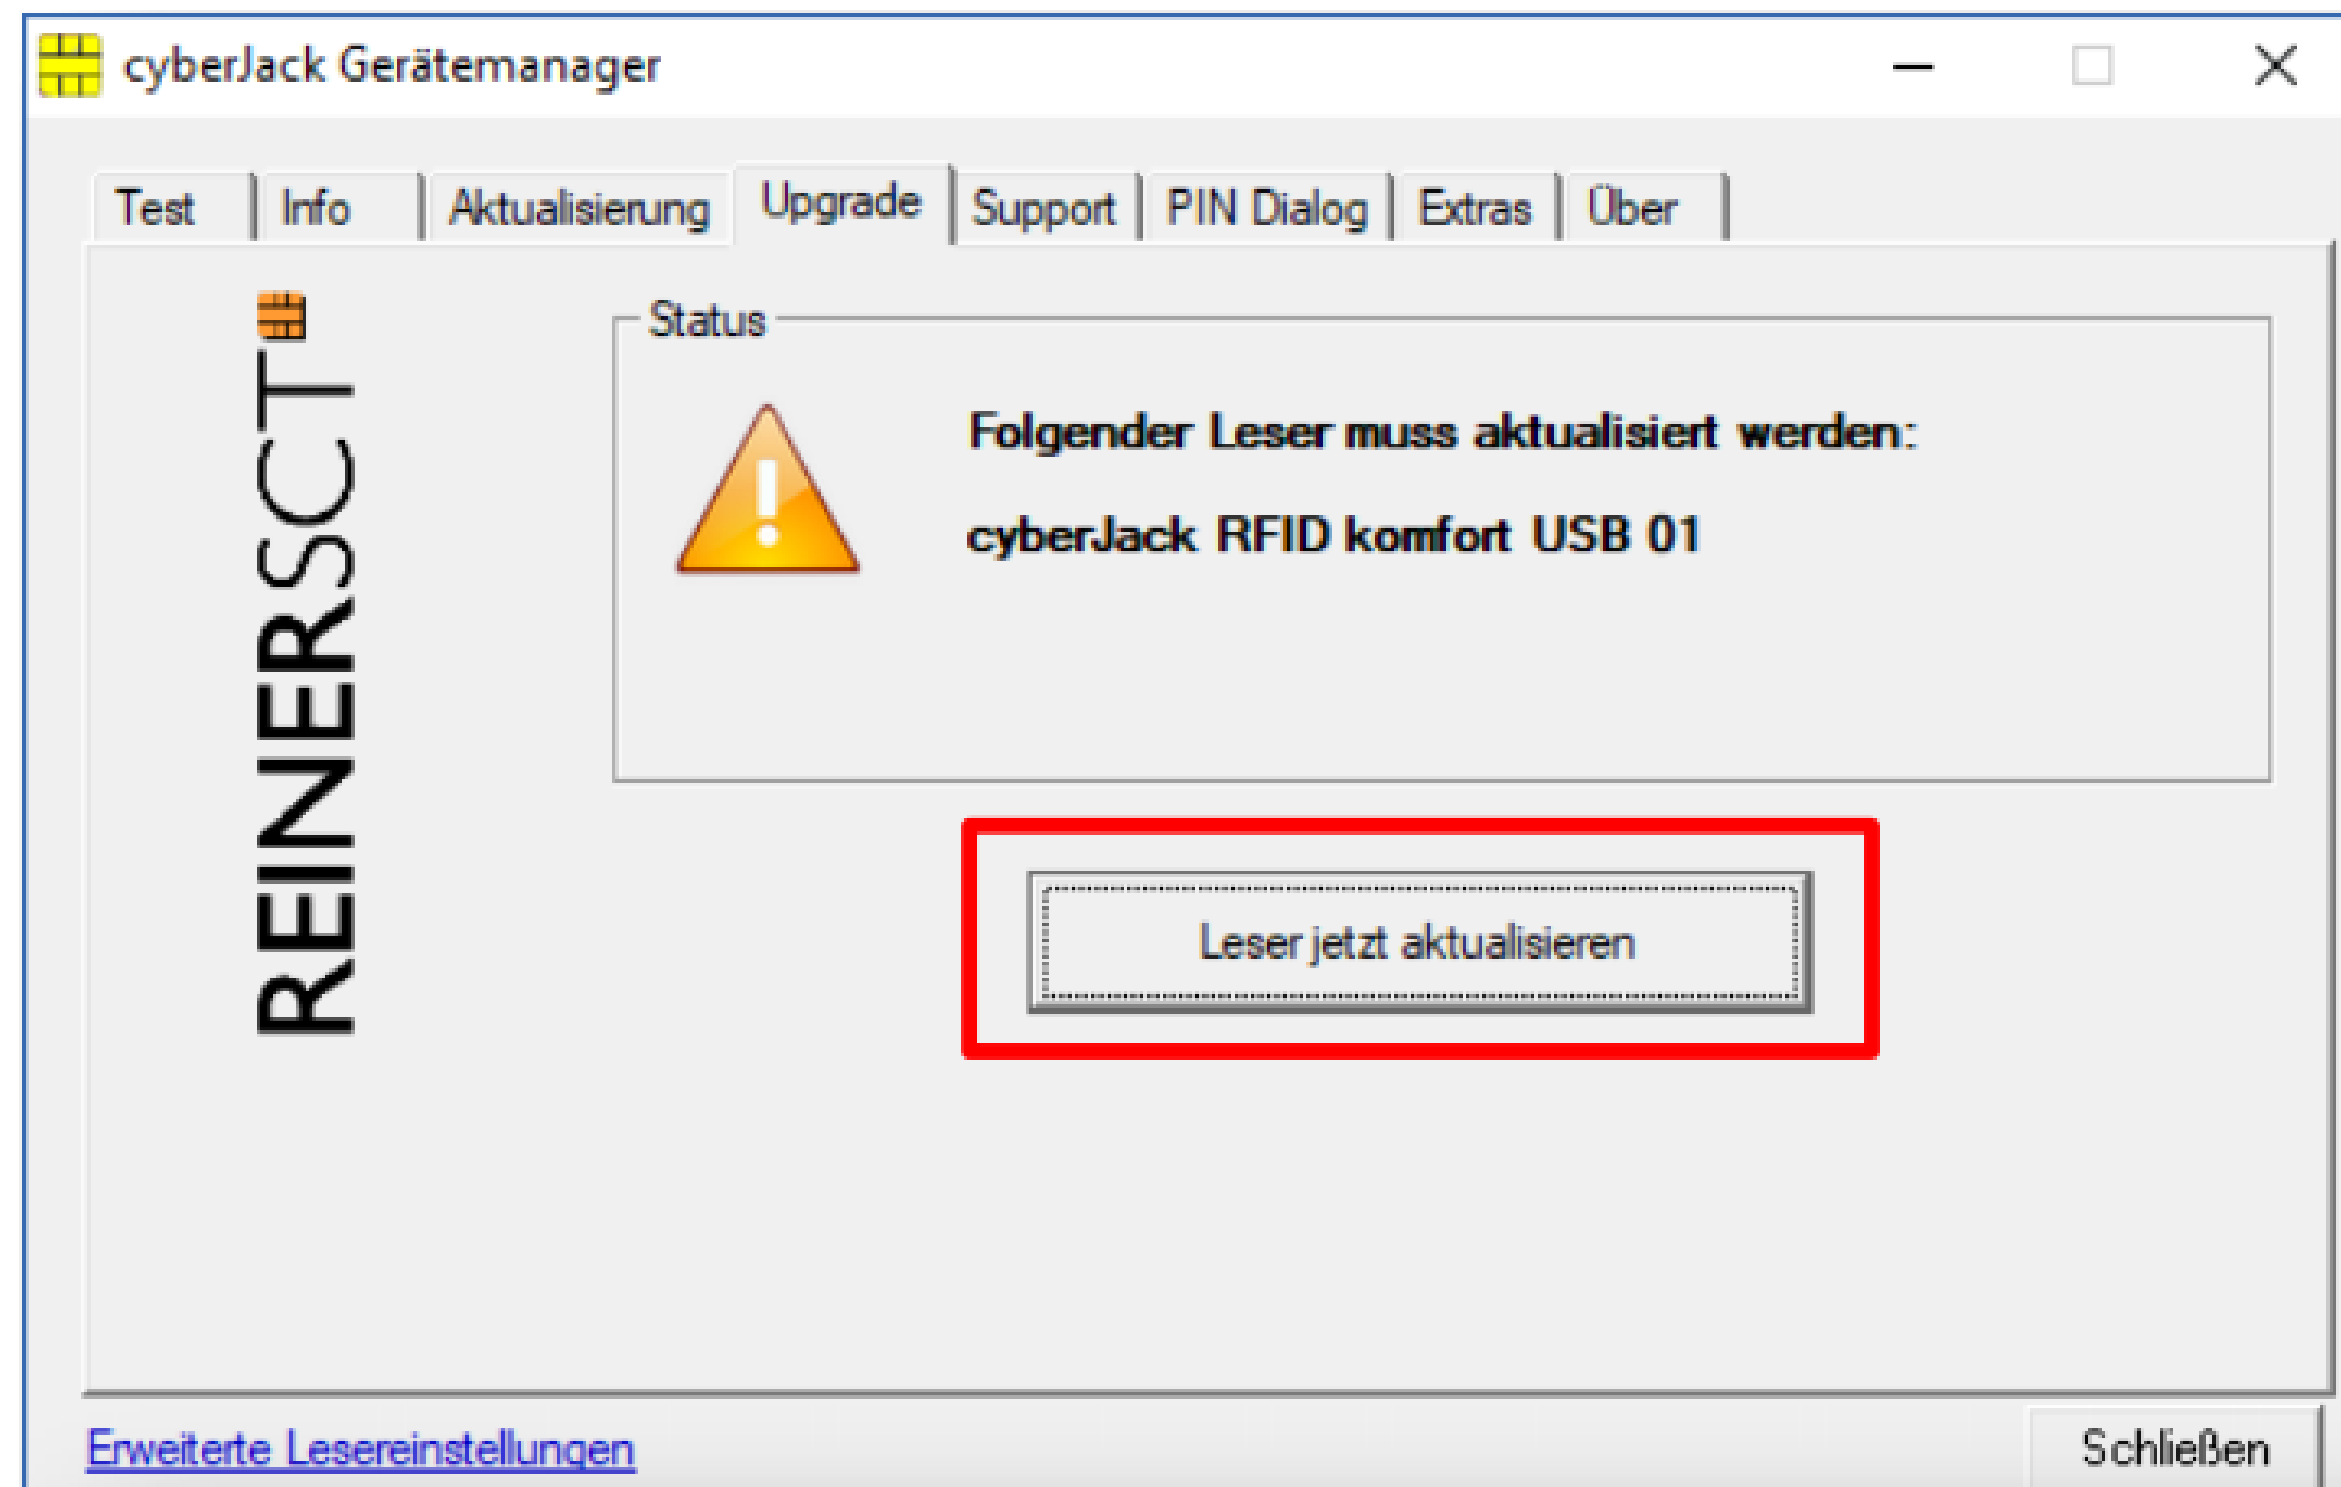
cyberJack Gerätemanager

Test | Info | Aktualisierung | Upgrade | Support | PIN Dialog | Extras | Über

REINERSCT

Status

Folgender Leser muss aktualisiert werden:

cyberJack RFID komfort USB 01

Leser jetzt aktualisieren

Erweiterte Lesereinstellungen

Schließen